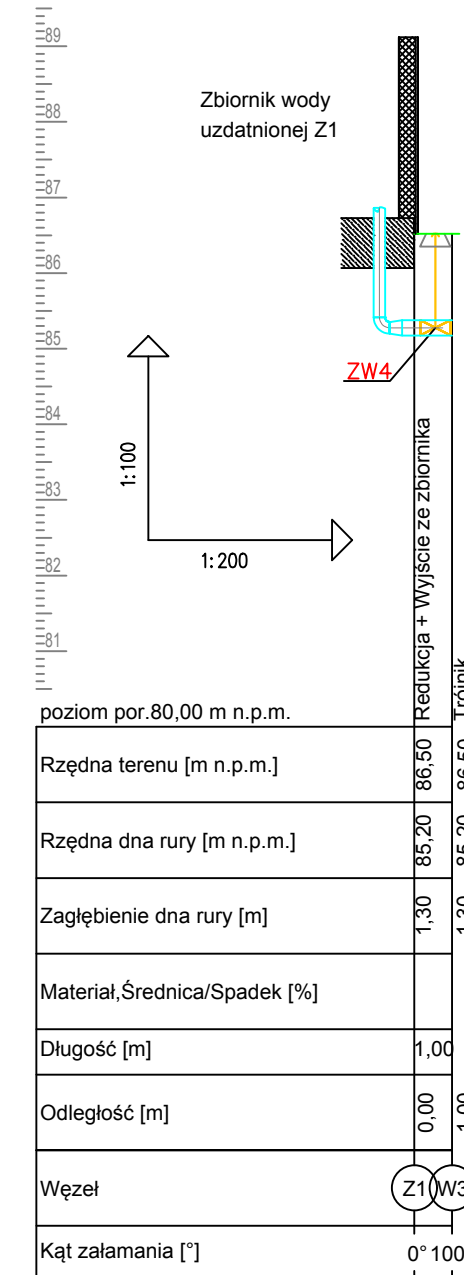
89
88
87
86
85
84
83
82
81

Zbiornik wody uzdatnionej Z1

ZW4

1:100

1:200

Redukcja + Wyjście ze zbiornika
Trójnik

poziom por.80,00 m n.p.m.

| | | |
|---|---|---|
| Rzędna terenu [m n.p.m.] | 86,50 | 86,50 |
| Rzędna dna rury [m n.p.m.] | 85,20 | 85,20 |
| Zagłębienie dna rury [m] | 1,30 | 1,30 |
| Materiał,Średnica/Spadek [%] | | |
| Długość [m] | 1,00 | |
| Odległość [m] | 0,00 | 1,00 |
| Węzeł | Z1 | W3 |
| Kąt załamania [°] | 0° | 100 |